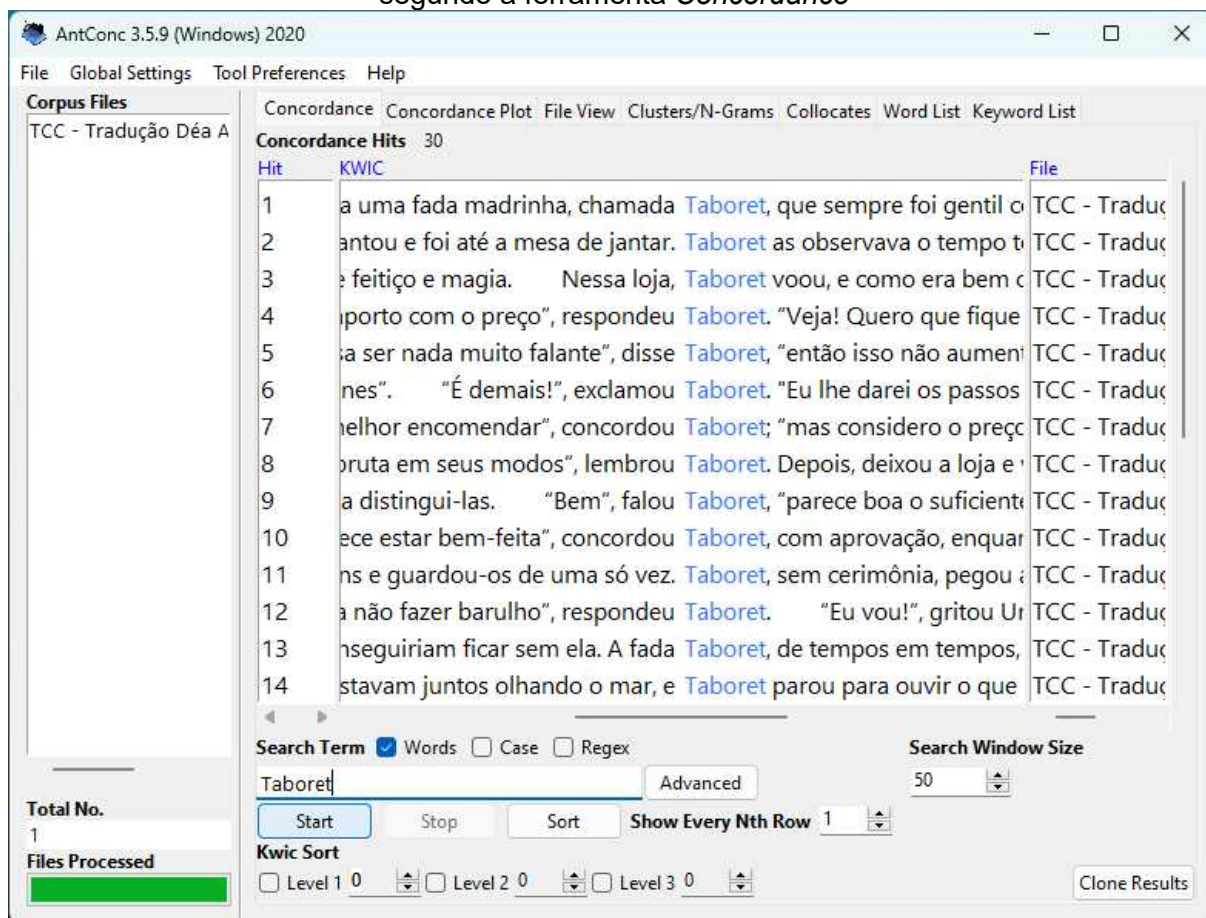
AntConc 3.5.9 (Windows) 2020

File Global Settings Tool Preferences Help

Corpus Files
TCC - Tradução Déa A

Concordance Concordance Plot File View Clusters/N-Grams Collocates Word List Keyword List

Concordance Hits 30

| Hit | KWIC | File |
|---|---|---|
| 1 | a uma fada madrinha, chamada Taboret, que sempre foi gentil c | TCC - Tradu |
| 2 | antou e foi até a mesa de jantar. Taboret as observava o tempo t | TCC - Tradu |
| 3 | feitiço e magia. Nessa loja, Taboret voou, e como era bem c | TCC - Tradu |
| 4 | porto com o preço", respondeu Taboret. "Veja! Quero que fique | TCC - Tradu |
| 5 | a ser nada muito falante", disse Taboret, "então isso não aumen | TCC - Tradu |
| 6 | nes". "É demais!", exclamou Taboret. "Eu lhe darei os passos | TCC - Tradu |
| 7 | nelhor encomendar", concordou Taboret; "mas considero o preç | TCC - Tradu |
| 8 | bruta em seus modos", lembrou Taboret. Depois, deixou a loja e | TCC - Tradu |
| 9 | a distingui-las. "Bem", falou Taboret, "parece boa o suficient | TCC - Tradu |
| 10 | ece estar bem-feita", concordou Taboret, com aprovação, enqua | TCC - Tradu |
| 11 | ns e guardou-os de uma só vez. Taboret, sem cerimônia, pegou | TCC - Tradu |
| 12 | a não fazer barulho", respondeu Taboret. "Eu vou!", gritou U | TCC - Tradu |
| 13 | nseguiriam ficar sem ela. A fada Taboret, de tempos em tempos, | TCC - Tradu |
| 14 | stavam juntos olhando o mar, e Taboret parou para ouvir o que | TCC - Tradu |

Search Term Words Case Regex
Taboret
Advanced
Search Window Size
50
Start Stop Sort Show Every Nth Row 1
Kwic Sort
Level 1 0 Level 2 0 Level 3 0
Clone Results

Total No.
1
Files Processed